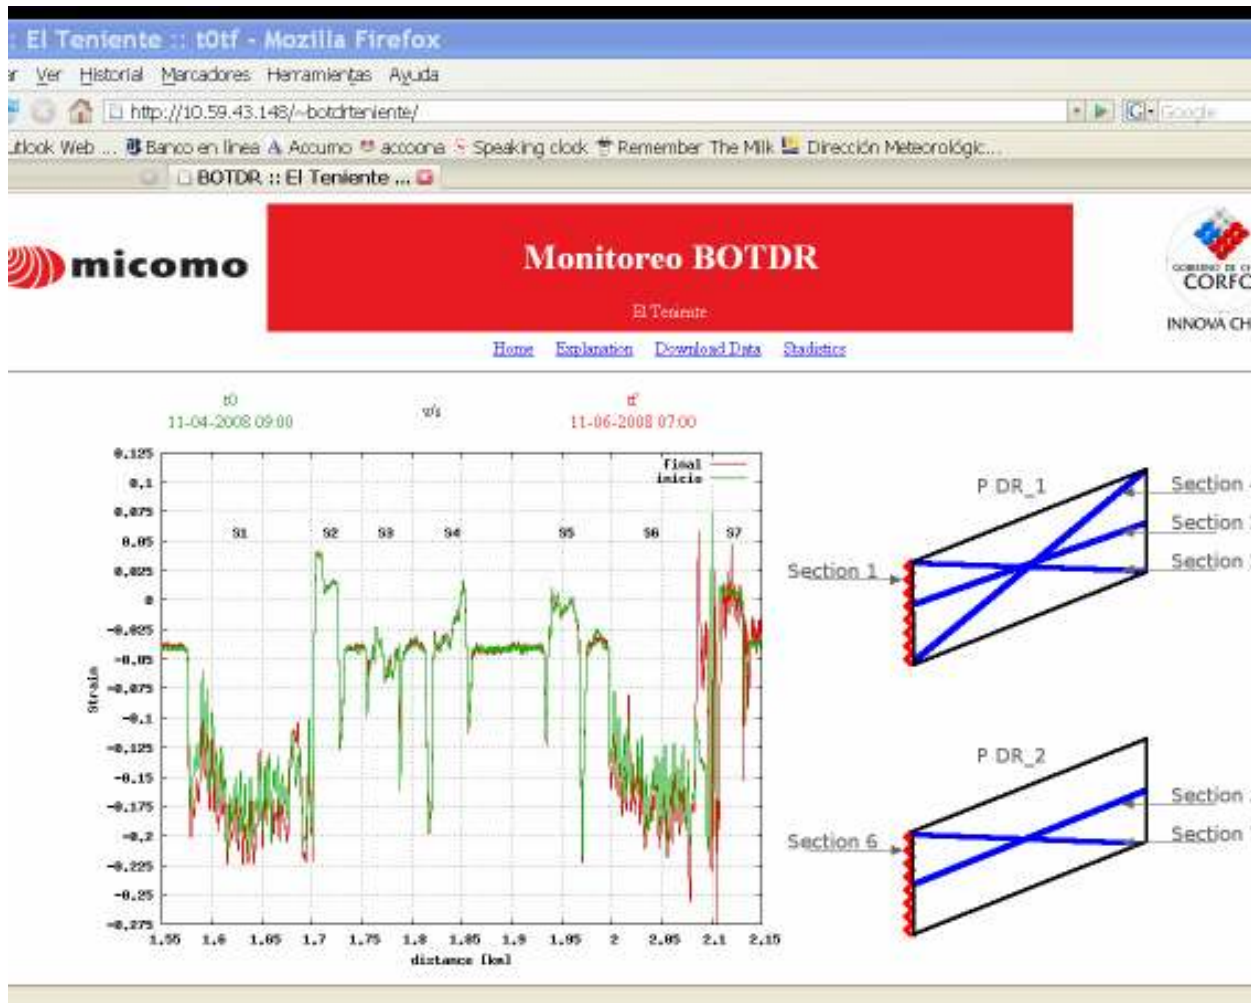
El Teniente :: t0tf - Mozilla Firefox

r Ver Historial Marcadores Herramientas Ayuda

http://10.59.43.148/~botdrteniente/

Google

utlook Web ... Banco en línea Accumo accoona Speaking clock Remember The Milk Dirección Meteorológic...

BOTDR :: El Teniente ...

micomo

Monitoreo BOTDR

El Teniente

GOBIERNO DE CH CORFO INNOVA CH

Home Explanation Download Data Statistics

t0
11-04-2008 09:00

v/s

tf
11-06-2008 07:00

final
inicio

S1 S2 S3 S4 S5 S6 S7

0.125, 0.1, 0.075, 0.05, 0.025, 0, -0.025, -0.05, -0.075, -0.1, -0.125, -0.15, -0.175, -0.2, -0.225, -0.25, -0.275

Strain

1.55 1.6 1.65 1.7 1.75 1.8 1.85 1.9 1.95 2 2.05 2.1 2.15

distance [km]

P DR_1

Section 1

Section

Section

Section

P DR_2

Section 6

Section

Section